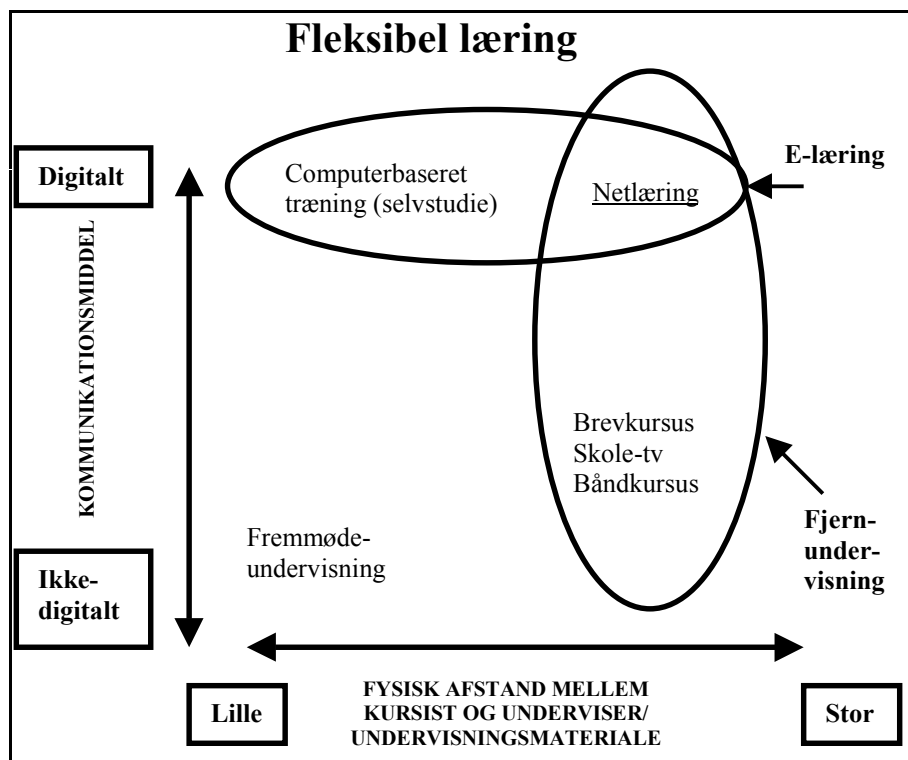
Fleksibel læring

Digitalt

KOMMUNIKATIONSMIDDEL

Computerbaseret træning (selvstudie)

Netlæring

E-læring

Brevkursus
Skole-tv
Båndkursus

Fremmødeundervisning

Ikke-digitalt

Fjern-undervisning

Lille

FYSISK AFSTAND MELLEM KURSIST OG UNDERVISER/ UNDERVISNINGSMATERIALE

Stor